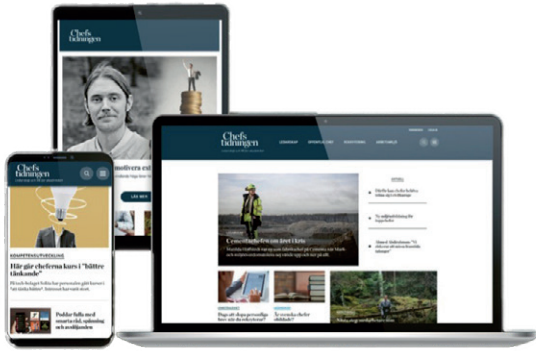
Chefs tidningen

motivera ett

LÄS MER

Chefs tidningen

KOMPETENSUTVECKLING

Här går cheferna kurs i "bättre tänkande"

Poddar fulla med smarta råd, opinioner och avslöjanden

Chefs tidningen

Cementfabriken som året Chefs

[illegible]

Som chef så ska du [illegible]

Så utmärker du den mest effektiva chefer

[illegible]